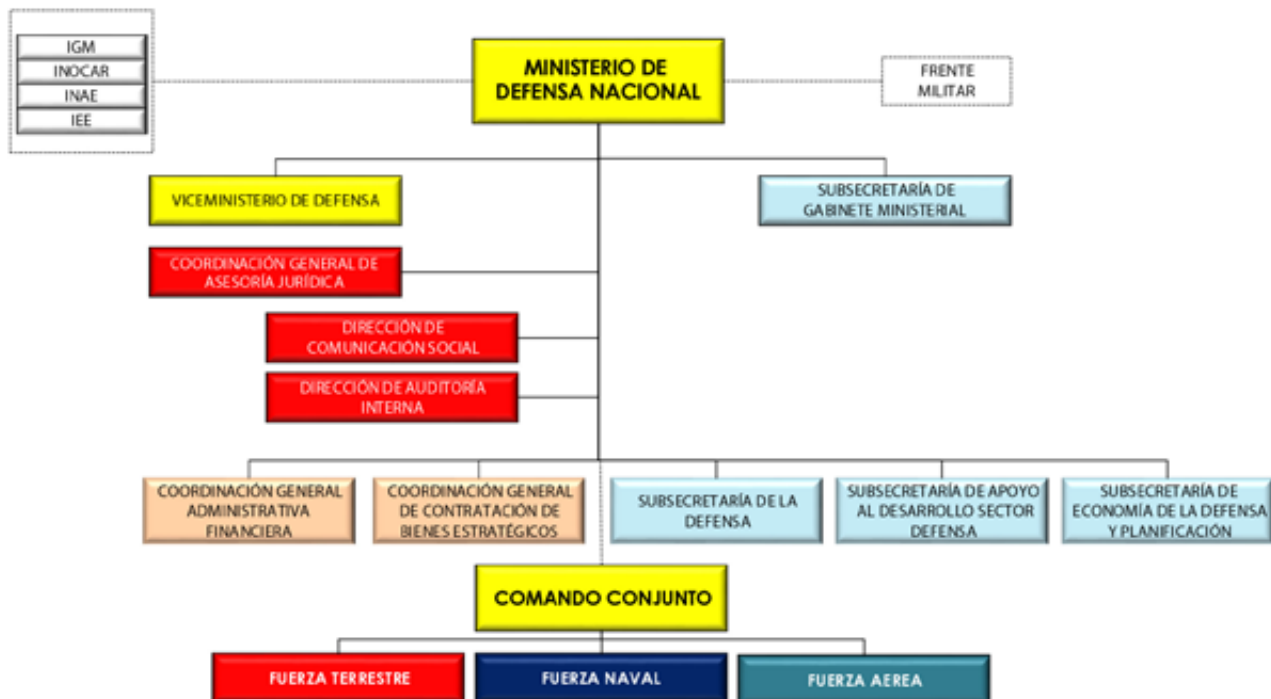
IGM
INOCAR
INAE
IEE

MINISTERIO DE DEFENSA NACIONAL

FRENTE MILITAR

VICEMINISTERIO DE DEFENSA

SUBSECRETARÍA DE GABINETE MINISTERIAL

COORDINACIÓN GENERAL DE ASESORÍA JURÍDICA

DIRECCIÓN DE COMUNICACIÓN SOCIAL

DIRECCIÓN DE AUDITORÍA INTERNA

COORDINACIÓN GENERAL ADMINISTRATIVA FINANCIERA

COORDINACIÓN GENERAL DE CONTRATACIÓN DE BIENES ESTRATÉGICOS

SUBSECRETARÍA DE LA DEFENSA

SUBSECRETARÍA DE APOYO AL DESARROLLO SECTOR DEFENSA

SUBSECRETARÍA DE ECONOMÍA DE LA DEFENSA Y PLANIFICACIÓN

COMANDO CONJUNTO

FUERZA TERRESTRE

FUERZA NAVAL

FUERZA AEREA